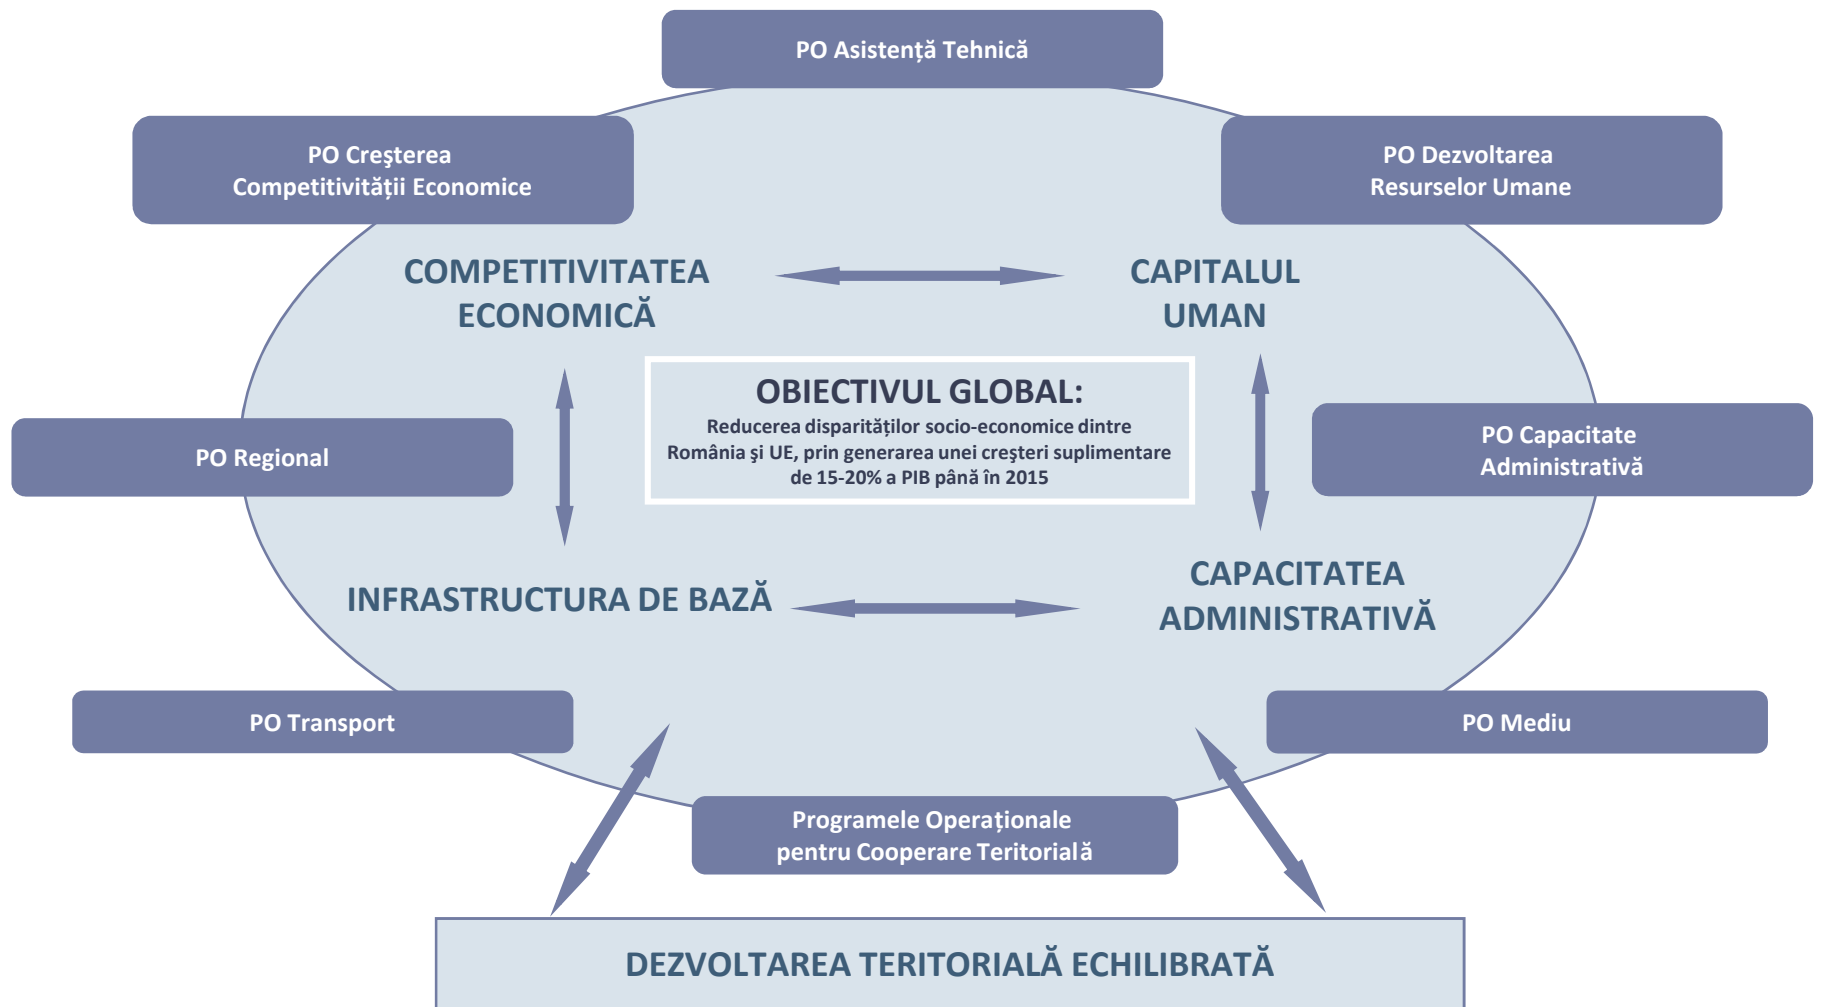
PO Asistență Tehnică

PO Creşterea Competitivității Economice

PO Dezvoltarea Resurselor Umane

COMPETITIVITATEA ECONOMICĂ

CAPITALUL UMAN

OBIECTIVUL GLOBAL:
Reducerea disparităților socio-economice dintre România şi UE, prin generarea unei creşteri suplimentare de 15-20% a PIB până în 2015

PO Regional

PO Capacitate Administrativă

INFRASTRUCTURA DE BAZĂ

CAPACITATEA ADMINISTRATIVĂ

PO Transport

PO Mediu

Programele Operaționale pentru Cooperare Teritorială

DEZVOLTAREA TERITORIALĂ ECHILIBRATĂ